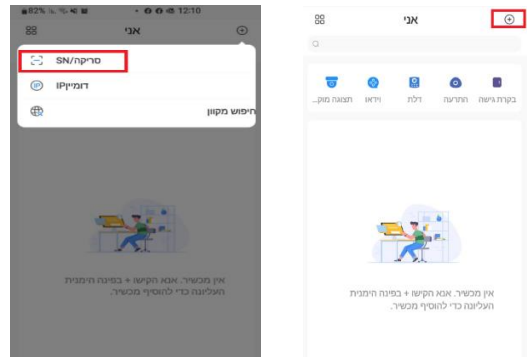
82% 12:10

אני

סריקה/SN

IP/דומיין

חיפוש מקוון

אין מכשיר. אנא הקישו + בפינה הימנית העליונה כדי להוסיף מכשיר.

אני

בקרת גישה

התרעה

דלת

וידאו

תצוגה מק...

אין מכשיר. אנא הקישו + בפינה הימנית העליונה כדי להוסיף מכשיר.